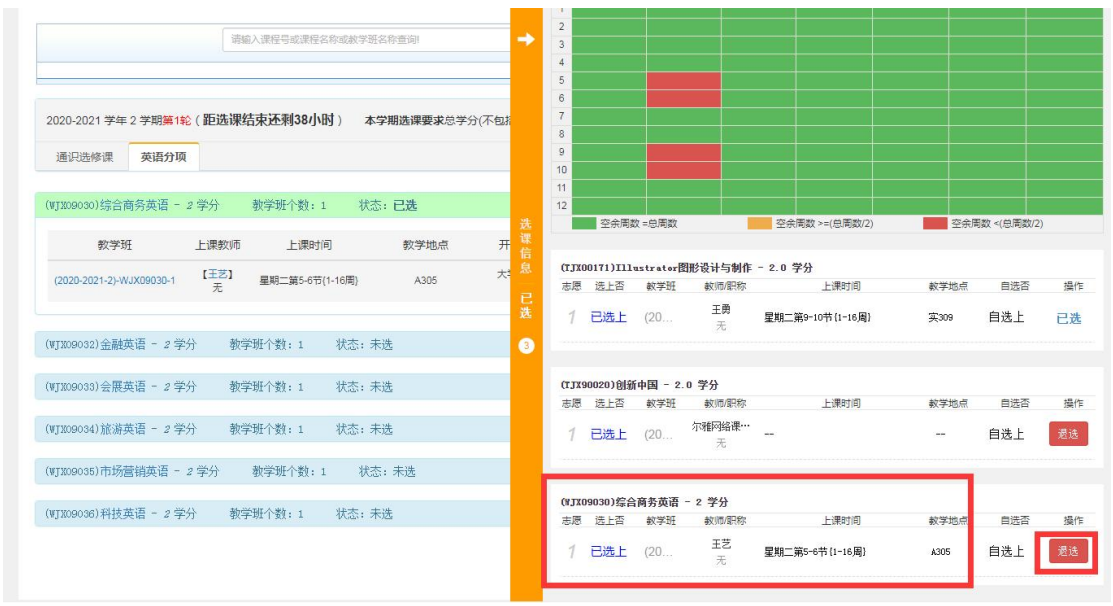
请输入课程号或课程名称或教学班名称查询!

2020-2021 学年 2 学期第1轮（距选课结束还剩38小时） 本学期选课要求总学分(不包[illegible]

通识选修课 英语分项

(WJX09030)综合商务英语 - 2 学分 教学班个数：1 状态：已选

| 教学班 | 上课教师 | 上课时间 | 教学地点 | 开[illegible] |
|---|---|---|---|---|
| (2020-2021-2)-WJX09030-1 | 【王艺】 无 | 星期二第5-6节{1-16周} | A305 | 大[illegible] |

(WJX09032)金融英语 - 2 学分 教学班个数：1 状态：未选

(WJX09033)会展英语 - 2 学分 教学班个数：1 状态：未选

(WJX09034)旅游英语 - 2 学分 教学班个数：1 状态：未选

(WJX09035)市场营销英语 - 2 学分 教学班个数：1 状态：未选

(WJX09036)科技英语 - 2 学分 教学班个数：1 状态：未选

选课信息 已选 3

2
3
4
5
6
7
8
9
10
11
12

空余周数 =总周数 空余周数 >=(总周数/2) 空余周数 <(总周数/2)

(TJX00171)Illustrator图形设计与制作 - 2.0 学分

| 志愿 | 选上否 | 教学班 | 教师/职称 | 上课时间 | 教学地点 | 自选否 | 操作 |
|---|---|---|---|---|---|---|---|
| 1 | 已选上 | (20... | 王勇 无 | 星期二第9-10节{1-16周} | 实309 | 自选上 | 已选 |

(TJX90020)创新中国 - 2.0 学分

| 志愿 | 选上否 | 教学班 | 教师/职称 | 上课时间 | 教学地点 | 自选否 | 操作 |
|---|---|---|---|---|---|---|---|
| 1 | 已选上 | (20... | 尔雅网络课… 无 | -- | -- | 自选上 | 退选 |

(WJX09030)综合商务英语 - 2 学分

| 志愿 | 选上否 | 教学班 | 教师/职称 | 上课时间 | 教学地点 | 自选否 | 操作 |
|---|---|---|---|---|---|---|---|
| 1 | 已选上 | (20... | 王艺 无 | 星期二第5-6节{1-16周} | A305 | 自选上 | 退选 |